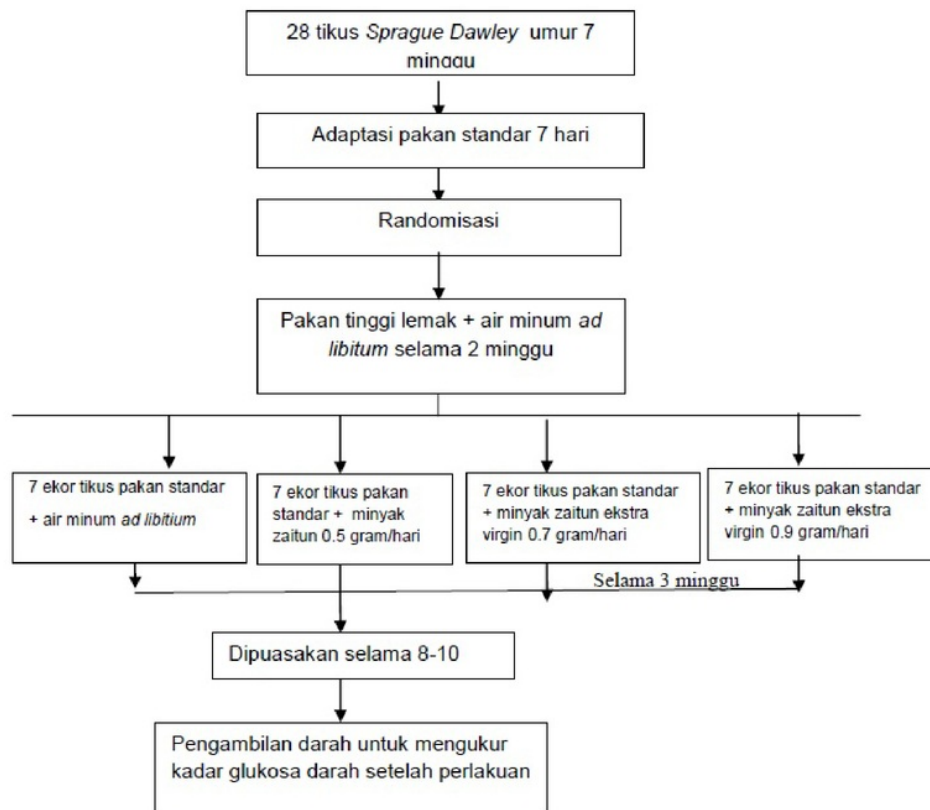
28 tikus Sprague Dawley umur 7 minggu

Adaptasi pakan standar 7 hari

Randomisasi

Pakan tinggi lemak + air minum ad libitum selama 2 minggu

7 ekor tikus pakan standar + air minum ad libitum

7 ekor tikus pakan standar + minyak zaitun 0.5 gram/hari

7 ekor tikus pakan standar + minyak zaitun ekstra virgin 0.7 gram/hari

7 ekor tikus pakan standar + minyak zaitun ekstra virgin 0.9 gram/hari

Selama 3 minggu

Dipuasakan selama 8-10

Pengambilan darah untuk mengukur kadar glukosa darah setelah perlakuan